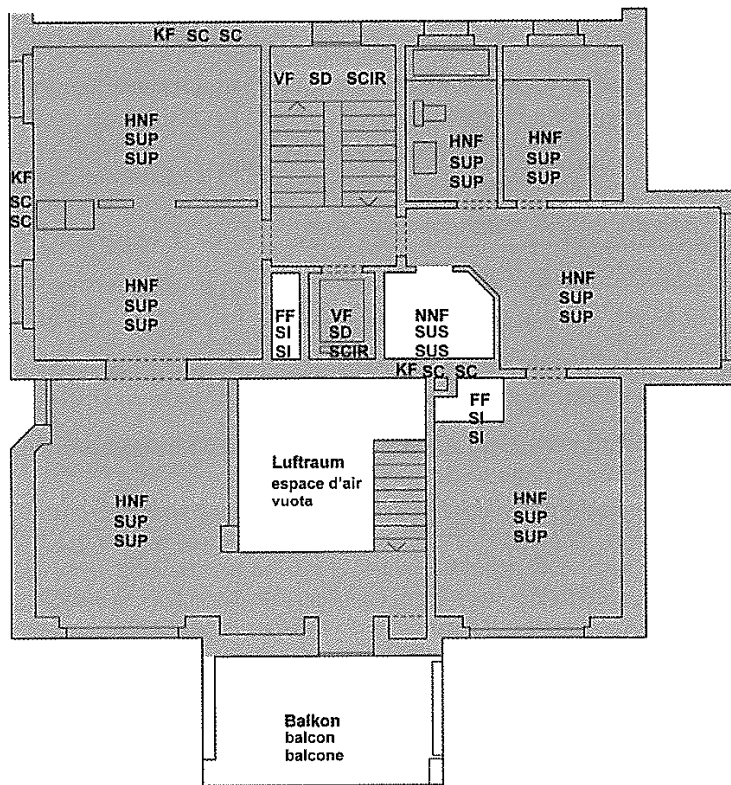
KF SC SC

VF SD SCIR

HNF
SUP
SUP

HNF
SUP
SUP

HNF
SUP
SUP

KF
SC
SC

HNF
SUP
SUP

FF
SI
SI

VF
SD
SCIR

NNF
SUS
SUS

HNF
SUP
SUP

KF SC SC

FF
SI
SI

Luftraum
espace d'air
vuota

HNF
SUP
SUP

HNF
SUP
SUP

Balkon
balcon
balcone